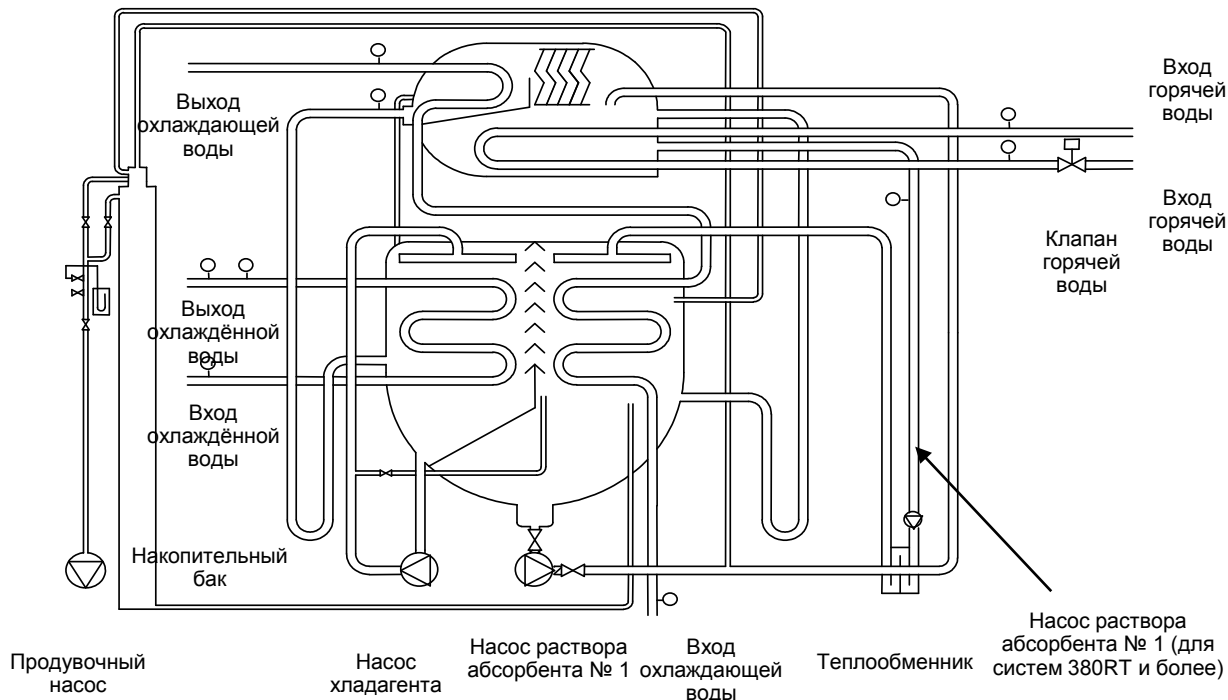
Вход горячей воды

Выход охлаждающей воды

Вход горячей воды

Клапан горячей воды

Выход охлаждённой воды

Вход охлаждённой воды

Накопительный бак

Насос раствора абсорбента № 1 (для систем 380RT и более)

Продувочный насос

Насос хладагента

Насос раствора абсорбента № 1

Вход охлаждающей воды

Теплообменник